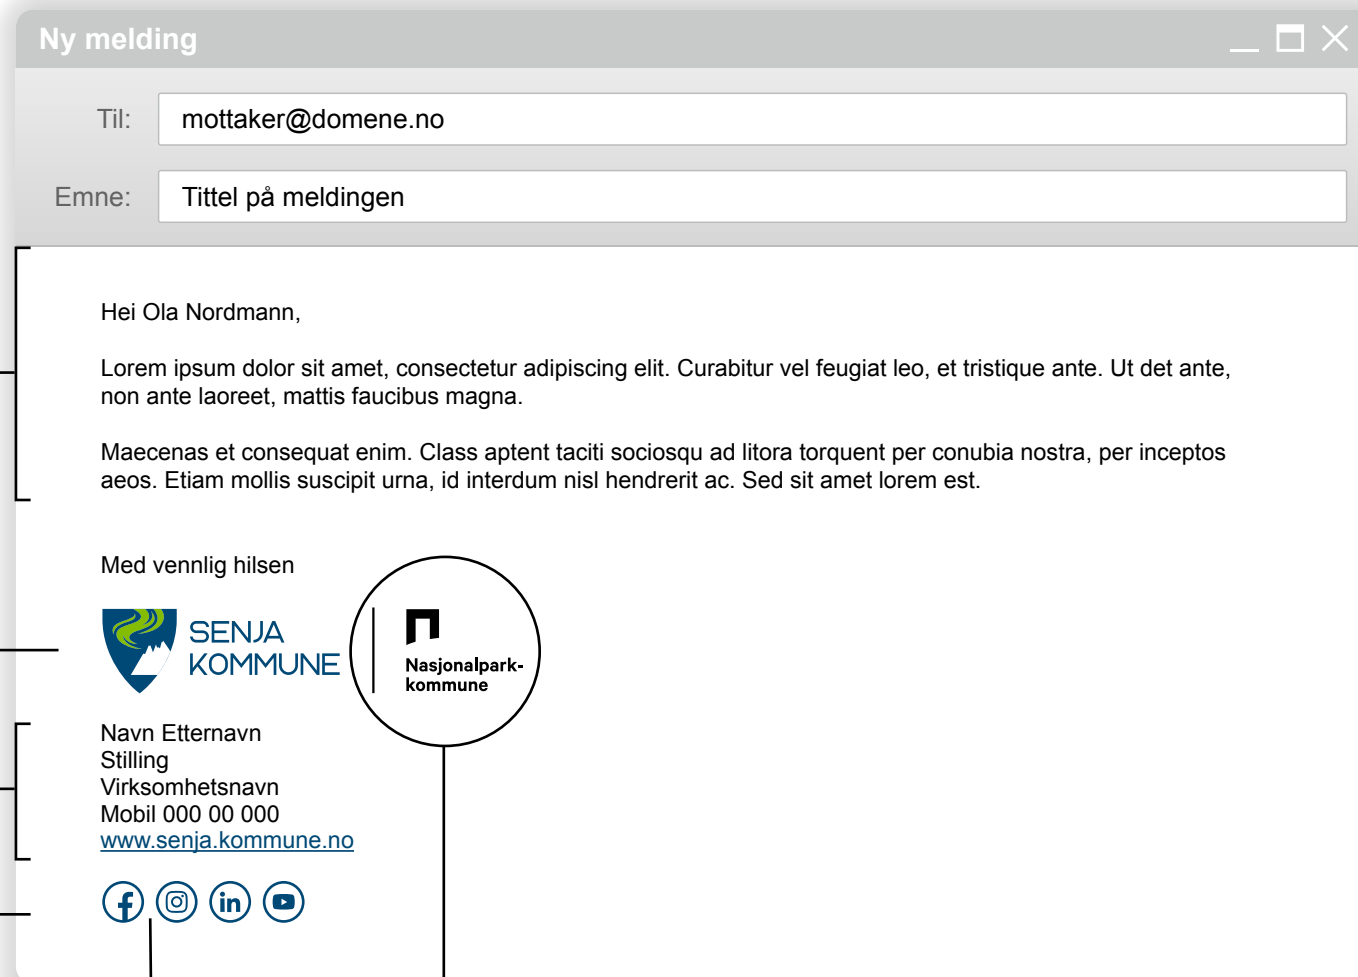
Ny melding

Til: mottaker@domene.no

Emne: Tittel på meldingen

Hei Ola Nordmann,

Lorem ipsum dolor sit amet, consectetur adipiscing elit. Curabitur vel feugiat leo, et tristique ante. Ut det ante, non ante laoreet, mattis faucibus magna.

Maecenas et consequat enim. Class aptent taciti sociosqu ad litora torquent per conubia nostra, per inceptos aeos. Etiam mollis suscipit urna, id interdum nisl hendrerit ac. Sed sit amet lorem est.

Med vennlig hilsen

SENJA KOMMUNE

Nasjonalpark-kommune

Navn Etternavn
Stilling
Virksomhetsnavn
Mobil 000 00 000
www.senja.kommune.no